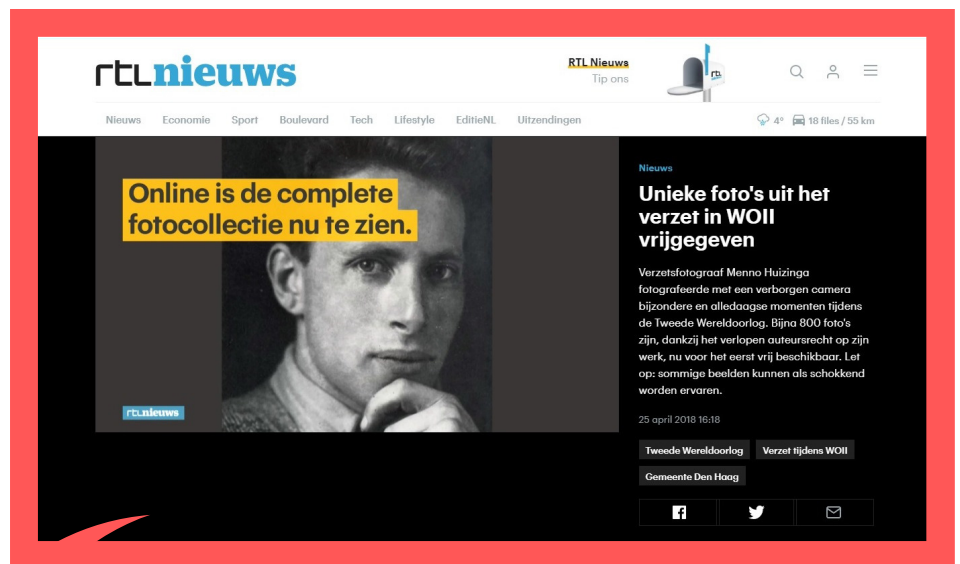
rtlnieuws

RTL Nieuws
Tip ons

RTL

Nieuws Economie Sport Boulevard Tech Lifestyle EditieNL Uitzendingen

4° 18 files / 55 km

Online is de complete fotocollectie nu te zien.

rtlnieuws

Nieuws

Unieke foto's uit het verzet in WOII vrijgegeven

Verzetsfotograaf Menno Huizinga fotografeerde met een verborgen camera bijzondere en alledaagse momenten tijdens de Tweede Wereldoorlog. Bijna 800 foto's zijn, dankzij het verlopen auteursrecht op zijn werk, nu voor het eerst vrij beschikbaar. Let op: sommige beelden kunnen als schokkend worden ervaren.

25 april 2018 16:18

Tweede Wereldoorlog
Verzet tijdens WOII
Gemeente Den Haag